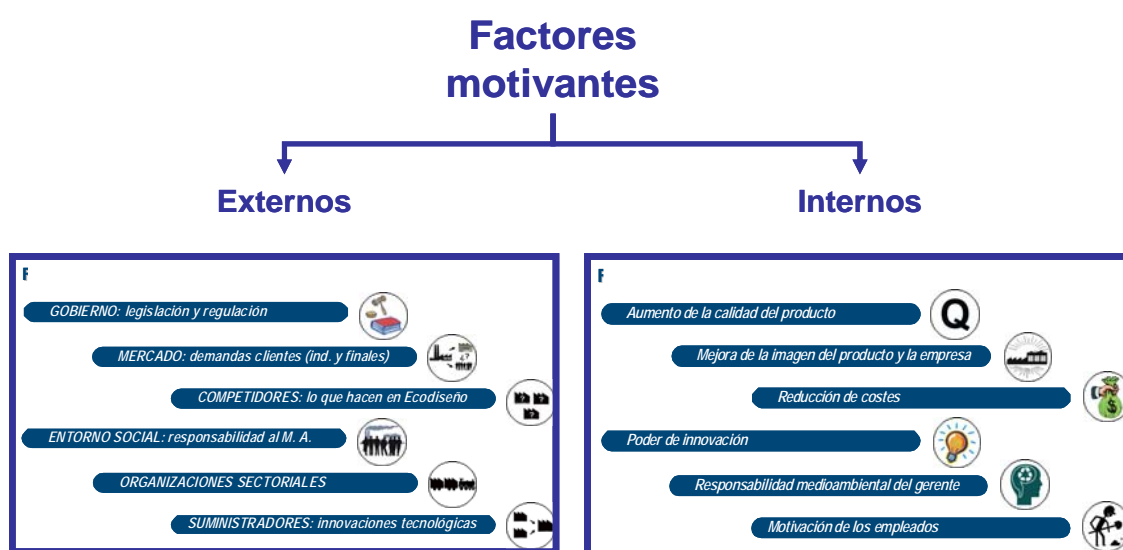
Factores motivantes

Externos

Internos

F

GOBIERNO: legislación y regulación

MERCADO: demandas clientes (ind. y finales)

COMPETIDORES: lo que hacen en Ecodiseño

ENTORNO SOCIAL: responsabilidad al M. A.

ORGANIZACIONES SECTORIALES

SUMINISTRADORES: innovaciones tecnológicas

F

Aumento de la calidad del producto

Q

Mejora de la imagen del producto y la empresa

Reducción de costes

Poder de innovación

Responsabilidad medioambiental del gerente

Motivación de los empleados